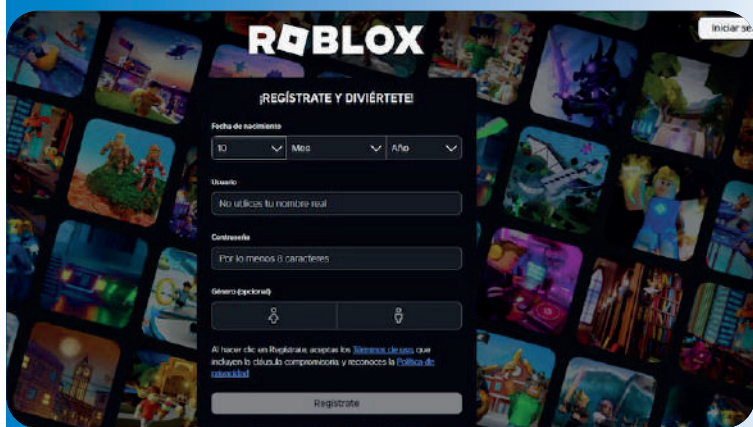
Iniciar se

ROBLOX

¡REGÍSTRATE Y DIVIÉRTETE!

Fecha de nacimiento

10

Mes

Año

Usuario

No utilices tu nombre real

Contraseña

Por lo menos 8 caracteres

Género (opcional)

Al hacer clic en Registrate, aceptas los Términos de uso que incluyen la cláusula compromisoria y reconoces la Política de privacidad

Regístrate